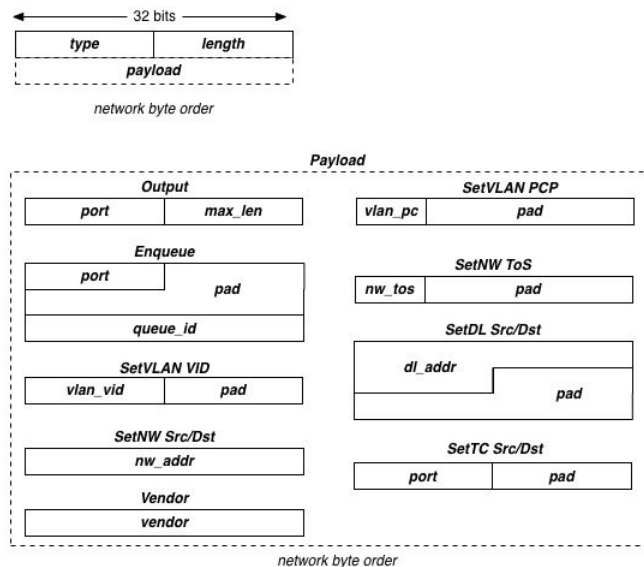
32 bits

| type | length |
|---|---|
| payload | |

network byte order

Payload

Output

| port | max_len |
|---|---|

Enqueue

port

pad

queue_id

SetVLAN VID

| vlan_vid | pad |
|---|---|

SetNW Src/Dst

nw_addr

Vendor

vendor

SetVLAN PCP

| vlan_pc | pad |
|---|---|

SetNW ToS

| nw_tos | pad |
|---|---|

SetDL Src/Dst

dl_addr

pad

SetTC Src/Dst

| port | pad |
|---|---|

network byte order